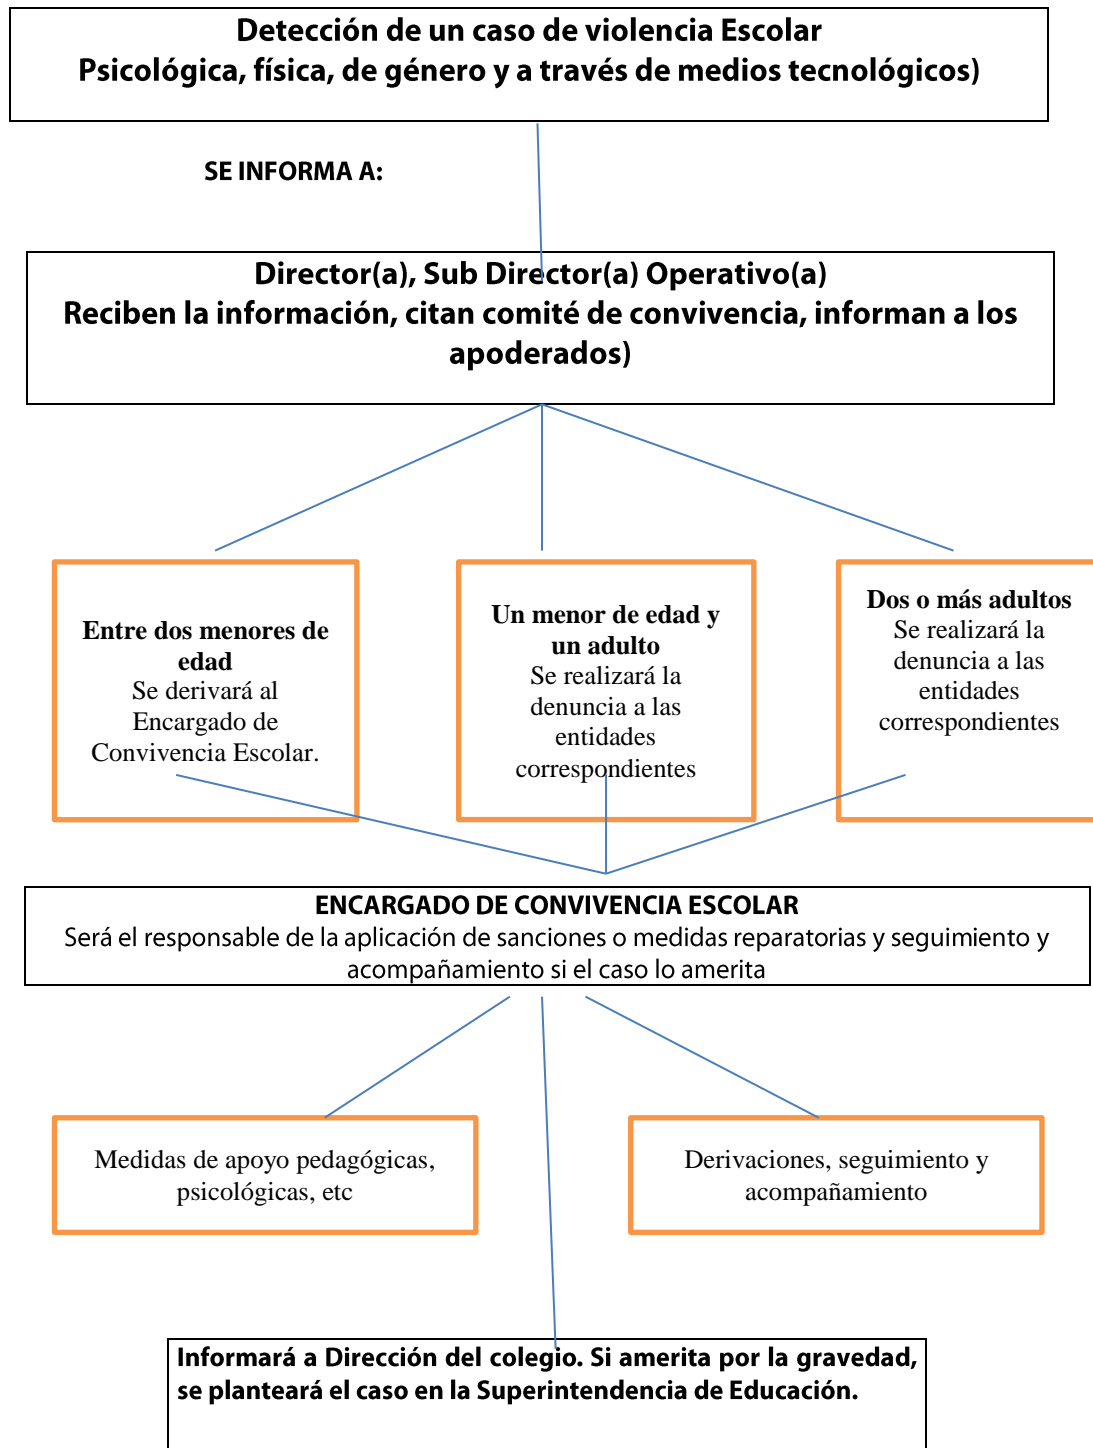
Detección de un caso de violencia Escolar
Psicológica, física, de género y a través de medios tecnológicos)

SE INFORMA A:

Director(a), Sub Director(a) Operativo(a)
Reciben la información, citan comité de convivencia, informan a los apoderados)

Entre dos menores de edad
Se derivará al Encargado de Convivencia Escolar.

Un menor de edad y un adulto
Se realizará la denuncia a las entidades correspondientes

Dos o más adultos
Se realizará la denuncia a las entidades correspondientes

ENCARGADO DE CONVIVENCIA ESCOLAR
Será el responsable de la aplicación de sanciones o medidas reparatorias y seguimiento y acompañamiento si el caso lo amerita

Medidas de apoyo pedagógicas, psicológicas, etc

Derivaciones, seguimiento y acompañamiento

Informará a Dirección del colegio. Si amerita por la gravedad, se planteará el caso en la Superintendencia de Educación.